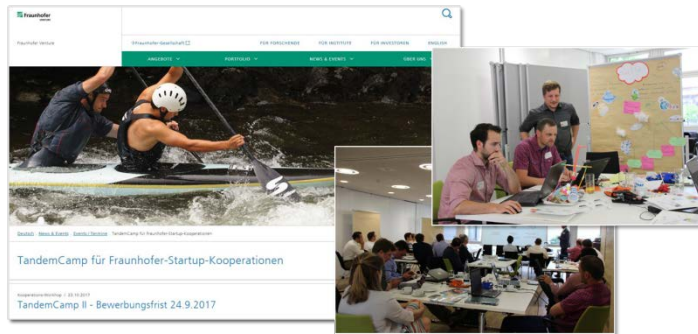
Fraunhofer

Fraunhofer Venture

Fraunhofer-Gesellschaft

FÜR FORSCHENDE

FÜR INSTITUTE

FÜR INVESTOREN

ENGLISH

ANGEBOTE

PORTFOLIO

NEWS & EVENTS

ÜBER UNS

Startseite | News & Events | Events / Termine | TandemCamp für Fraunhofer-Startup-Kooperationen

TandemCamp für Fraunhofer-Startup-Kooperationen

Kooperationsworkshop | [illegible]

TandemCamp II - Bewerbungsfrist 24.9.2017